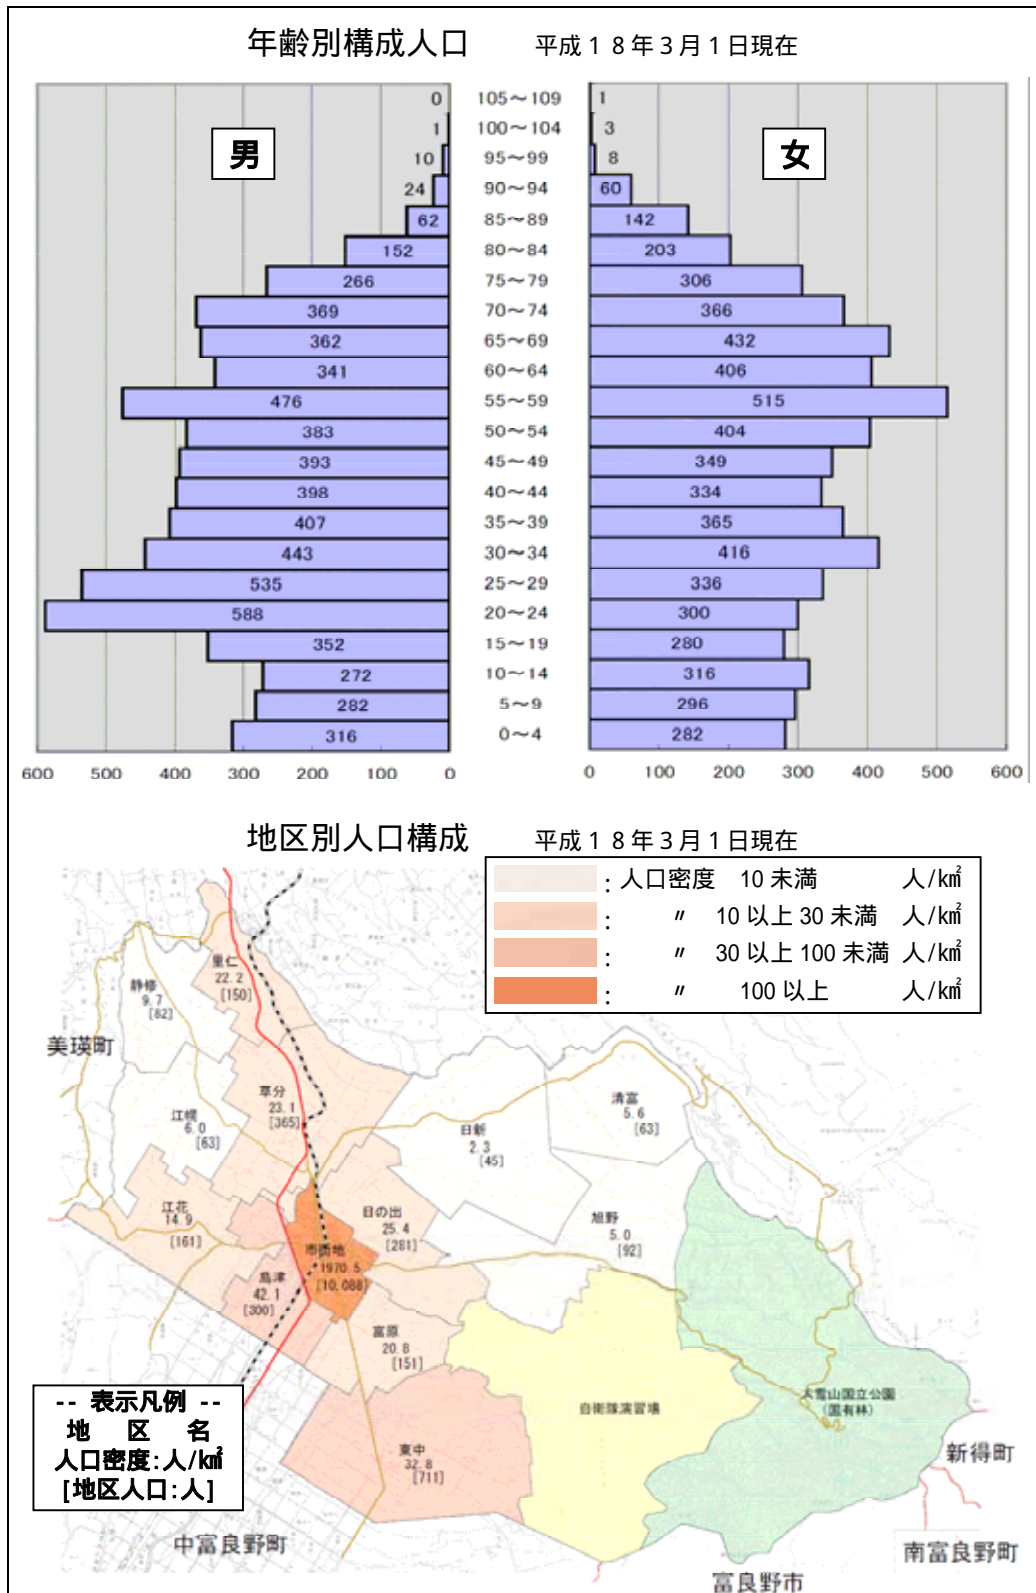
年齢別構成人口　平成１８年３月１日現在

男

女

| 男 | 年齢 | 女 |
|---|---|---|
| 0 | 105～109 | 1 |
| 1 | 100～104 | 3 |
| 10 | 95～99 | 8 |
| 24 | 90～94 | 60 |
| 62 | 85～89 | 142 |
| 152 | 80～84 | 203 |
| 266 | 75～79 | 306 |
| 369 | 70～74 | 366 |
| 362 | 65～69 | 432 |
| 341 | 60～64 | 406 |
| 476 | 55～59 | 515 |
| 383 | 50～54 | 404 |
| 393 | 45～49 | 349 |
| 398 | 40～44 | 334 |
| 407 | 35～39 | 365 |
| 443 | 30～34 | 416 |
| 535 | 25～29 | 336 |
| 588 | 20～24 | 300 |
| 352 | 15～19 | 280 |
| 272 | 10～14 | 316 |
| 282 | 5～9 | 296 |
| 316 | 0～4 | 282 |

600 500 400 300 200 100 0　0 100 200 300 400 500 600

地区別人口構成　平成１８年３月１日現在

: 人口密度　10 未満　人/k㎡
: 〃　10 以上 30 未満　人/k㎡
: 〃　30 以上 100 未満　人/k㎡
: 〃　100 以上　人/k㎡

里仁 22.2 [150]
静修 9.7 [82]
美瑛町
草分 23.1 [365]
江幌 6.0 [63]
清富 5.6 [63]
日新 2.3 [45]
江花 14.9 [161]
日の出 25.4 [281]
旭野 5.0 [92]
市街地 1970.5 [10,088]
島津 42.1 [300]
富原 20.8 [151]
自衛隊演習場
大雪山国立公園 (国有林)
東中 32.8 [711]
新得町
-- 表示凡例 --
地　区　名
人口密度:人/k㎡
[地区人口:人]
中富良野町
南富良野町
富良野市